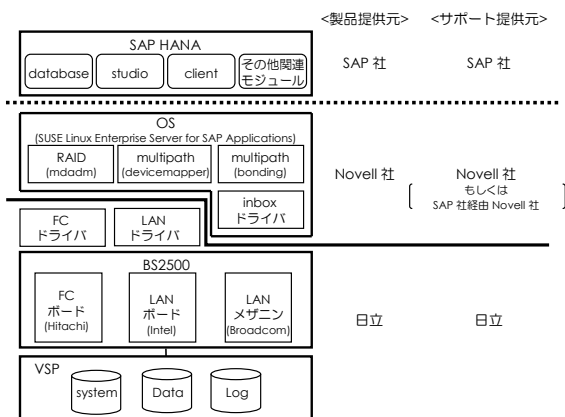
<製品提供元> <サポート提供元>

SAP HANA
database studio client その他関連モジュール
SAP 社 SAP 社

OS
(SUSE Linux Enterprise Server for SAP Applications)
RAID (mdadm)
multipath (devicemapper)
multipath (bonding)
inbox ドライバ
Novell 社
Novell 社 もしくは SAP 社経由 Novell 社

FC ドライバ
LAN ドライバ

BS2500
FC ボード (Hitachi)
LAN ボード (Intel)
LAN メザニン (Broadcom)
日立 日立

VSP
system Data Log